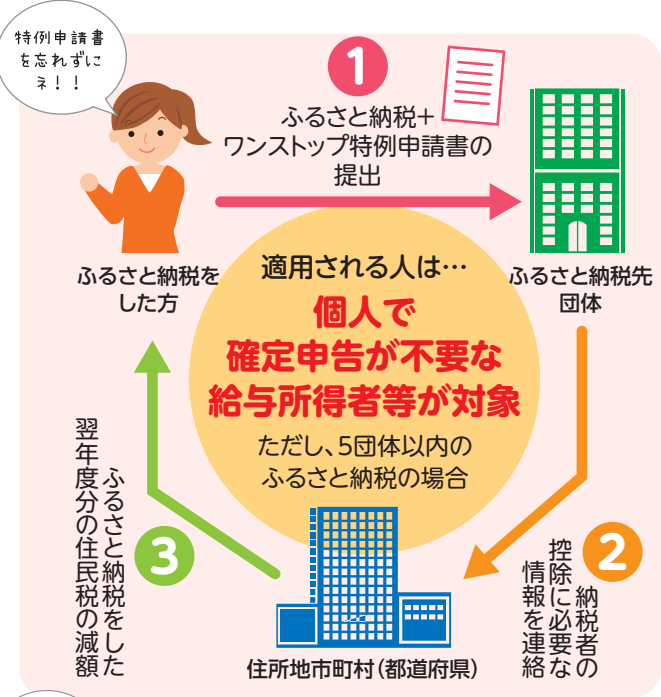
特例申請書を忘れずにネ!!

1
ふるさと納税+
ワンストップ特例申請書の
提出

ふるさと納税をした方

ふるさと納税先団体

適用される人は…
個人で
確定申告が不要な
給与所得者等が対象
ただし、5団体以内の
ふるさと納税の場合

2
納税者の控除に必要な情報を連絡

3
ふるさと納税をした翌年度分の住民税の減額

住所地市町村(都道府県)